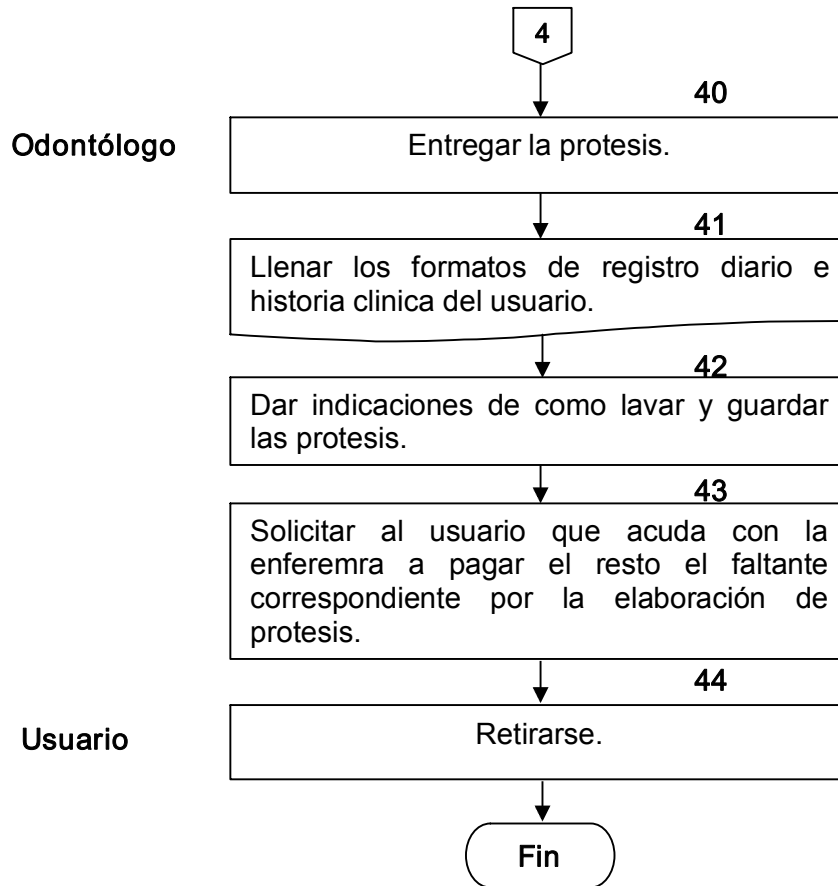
4

40

Odontólogo

Entregar la protesis.

41

Llenar los formatos de registro diario e historia clinica del usuario.

42

Dar indicaciones de como lavar y guardar las protesis.

43

Solicitar al usuario que acuda con la enferemra a pagar el resto el faltante correspondiente por la elaboración de protesis.

44

Usuario

Retirarse.

Fin